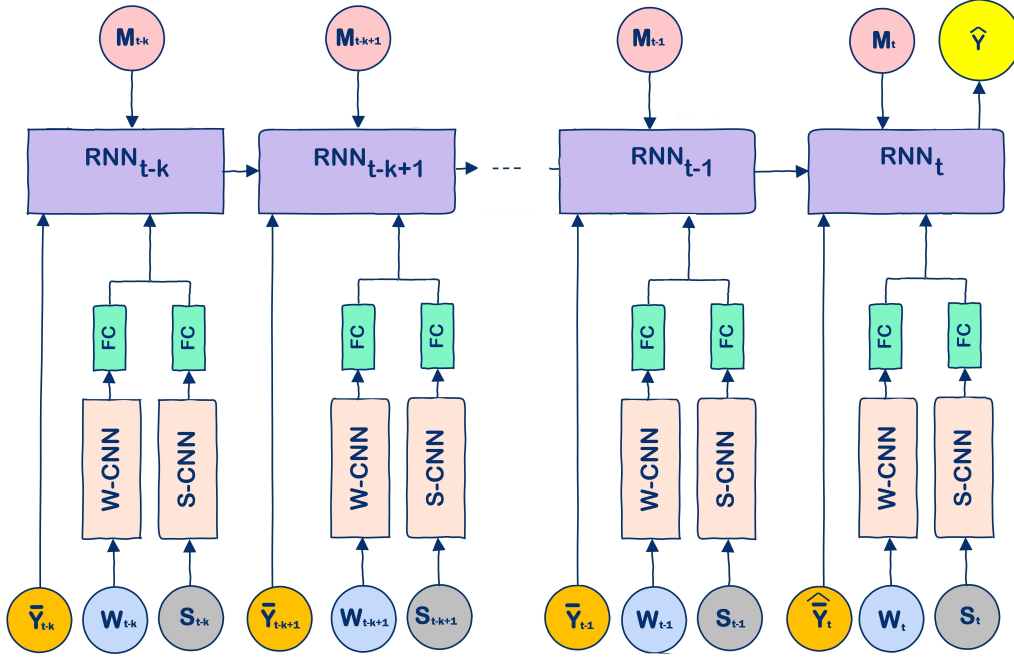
$M_{t-k}$ $M_{t-k+1}$ $M_{t-1}$ $M_t$ $\hat{Y}$

$RNN_{t-k}$ $RNN_{t-k+1}$ ... $RNN_{t-1}$ $RNN_t$

FC FC FC FC FC FC FC FC

W-CNN S-CNN W-CNN S-CNN W-CNN S-CNN W-CNN S-CNN

$\bar{Y}_{t-k}$ $W_{t-k}$ $S_{t-k}$ $\bar{Y}_{t-k+1}$ $W_{t-k+1}$ $S_{t-k+1}$ $\bar{Y}_{t-1}$ $W_{t-1}$ $S_{t-1}$ $\hat{\bar{Y}}_t$ $W_t$ $S_t$